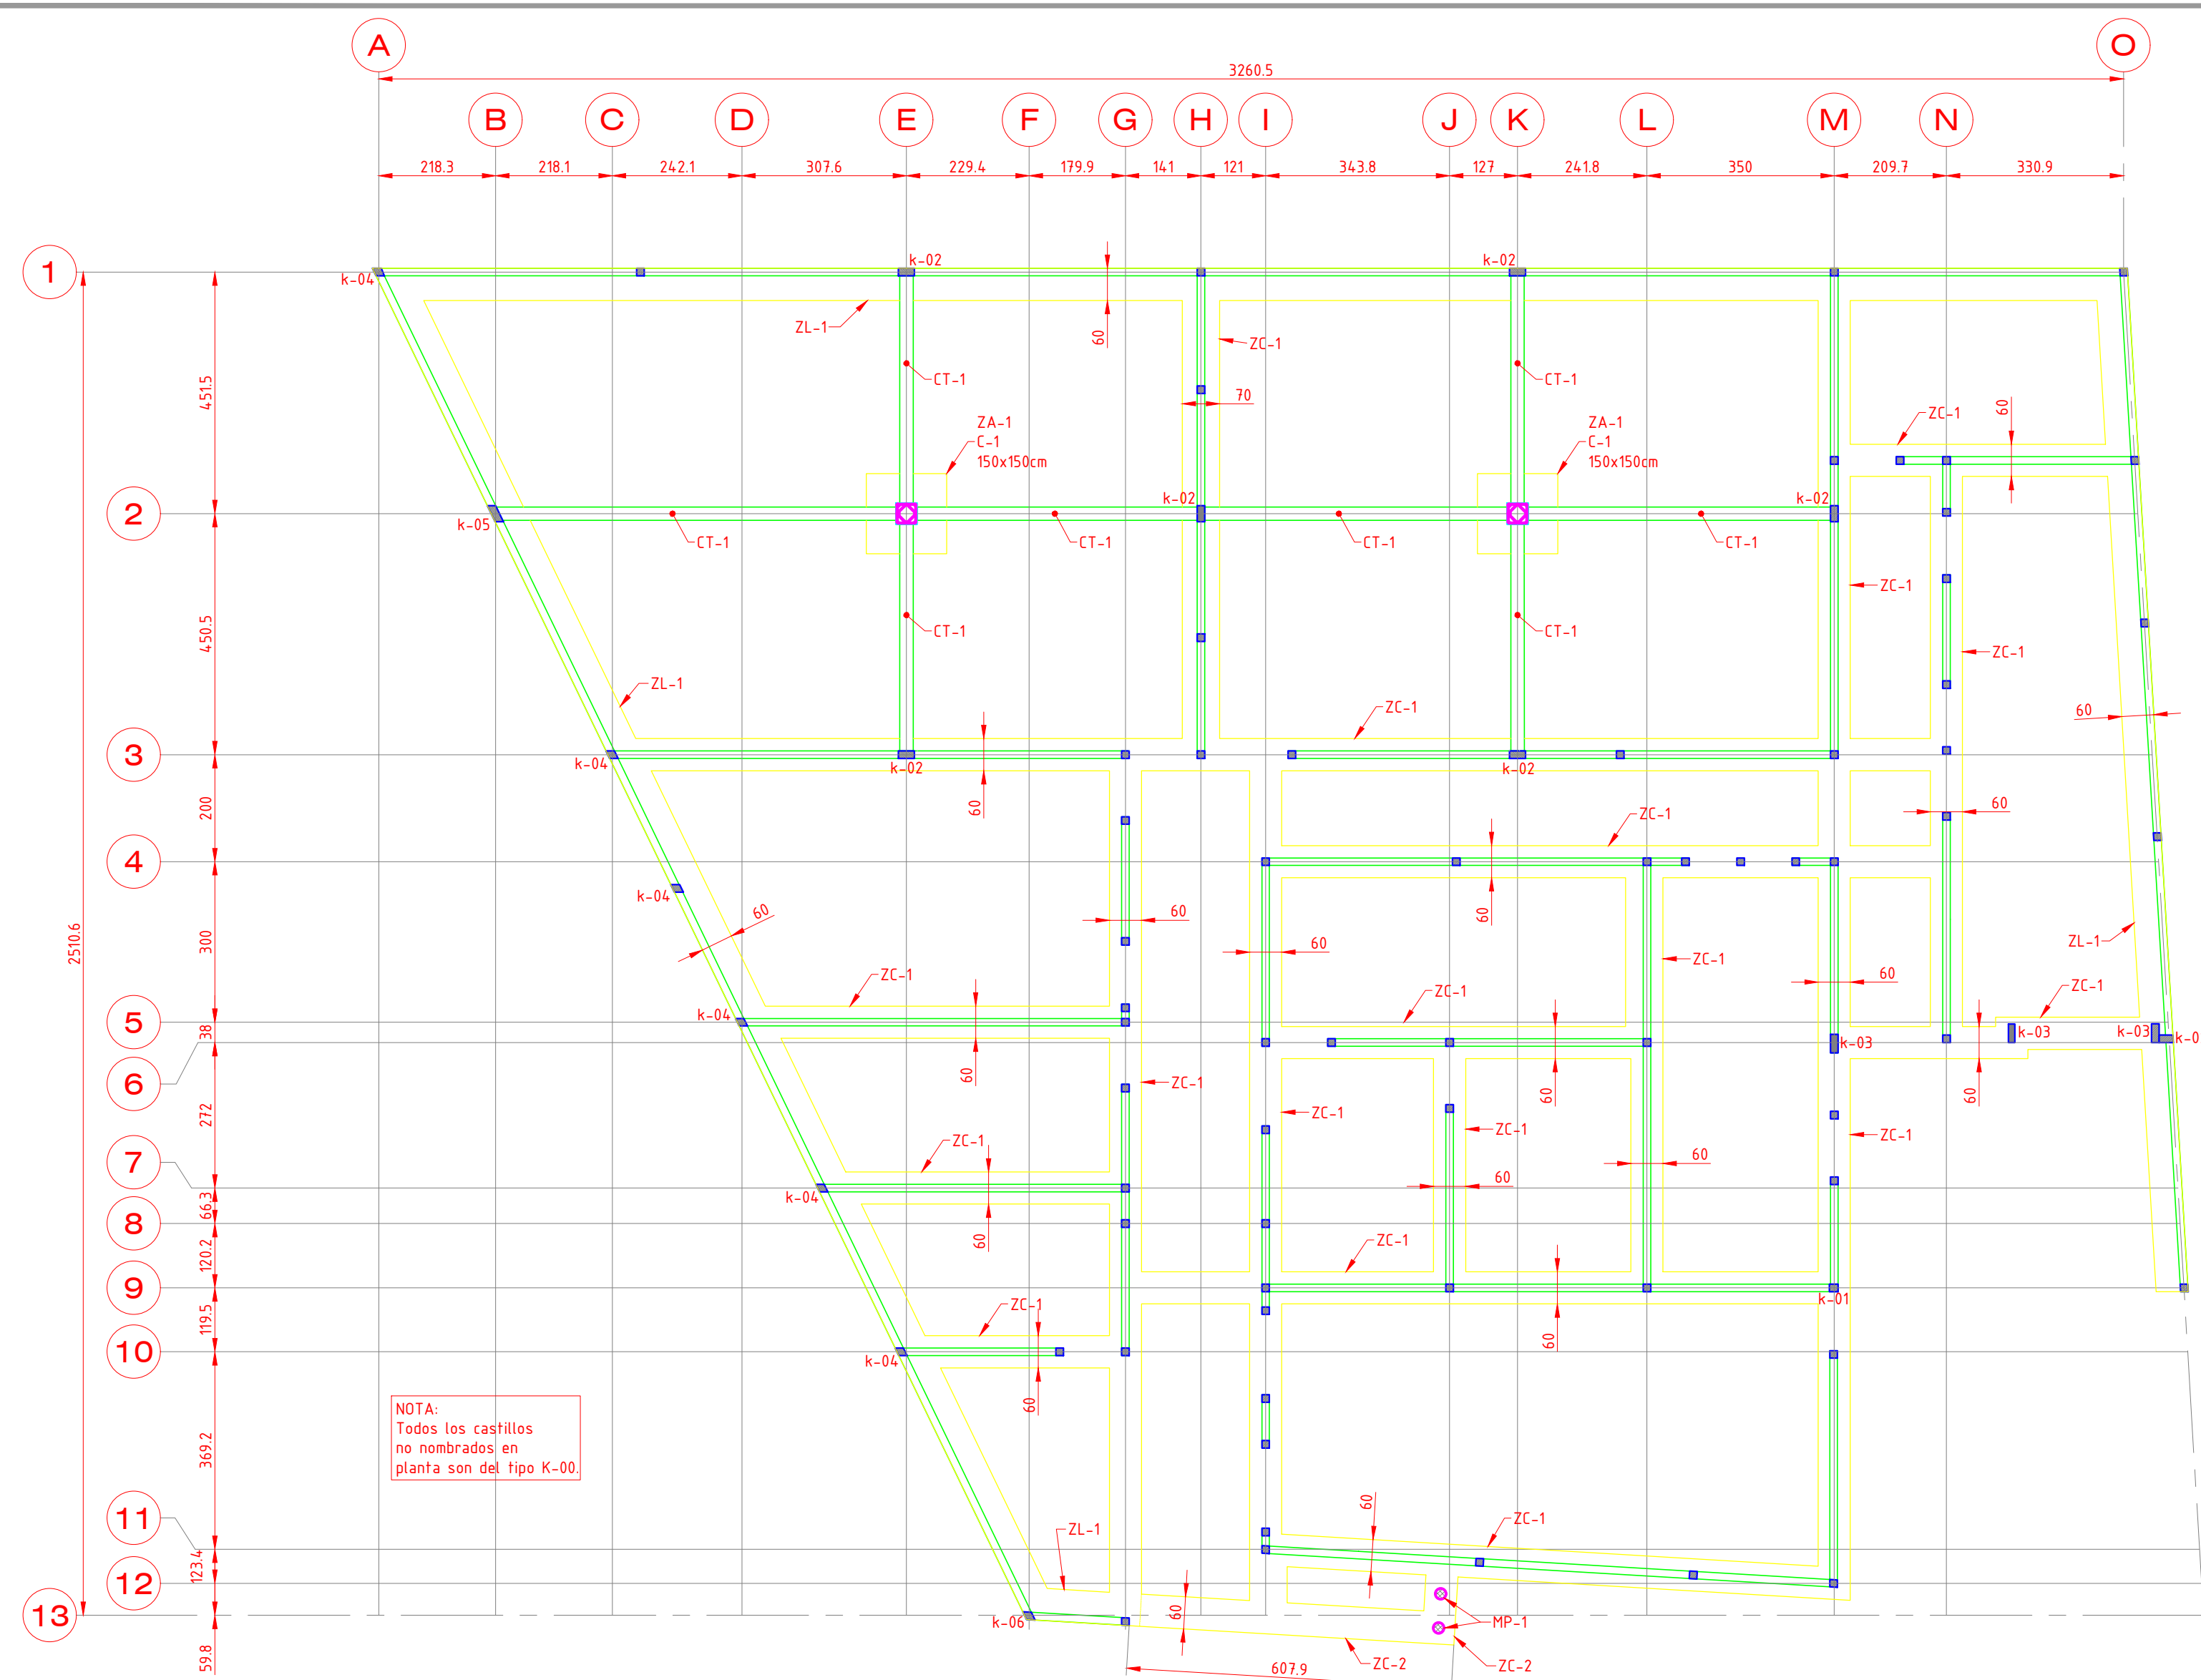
A
O
3260.5
B
C
D
E
F
G
H
I
J
K
L
M
N
218.3
218.1
242.1
307.6
229.4
179.9
141
121
343.8
127
241.8
350
209.7
330.9
1
2
3
4
5
6
7
8
9
10
11
12
13
2510.6
451.5
450.5
200
300
38
272
66.3
120.2
119.5
369.2
123.4
59.8
k-04
k-02
k-02
ZL-1
60
ZC-1
CT-1
CT-1
70
ZA-1
C-1
150x150cm
ZA-1
C-1
150x150cm
ZC-1
60
k-05
CT-1
CT-1
k-02
CT-1
CT-1
k-02
CT-1
CT-1
ZC-1
ZC-1
ZL-1
ZC-1
60
k-04
k-02
k-02
60
ZC-1
60
60
k-04
60
60
60
ZL-1
ZC-1
ZC-1
60
ZC-1
60
ZC-1
k-04
60
k-03
60
k-03
k-03
k-0
ZC-1
ZC-1
ZC-1
ZC-1
60
60
60
ZC-1
k-04
60
ZC-1
k-01
60
ZC-1
k-04
60
NOTA:
Todos los castillos no nombrados en planta son del tipo K-00.
60
ZC-1
ZL-1
k-06
60
MP-1
607.9
ZC-2
ZC-2